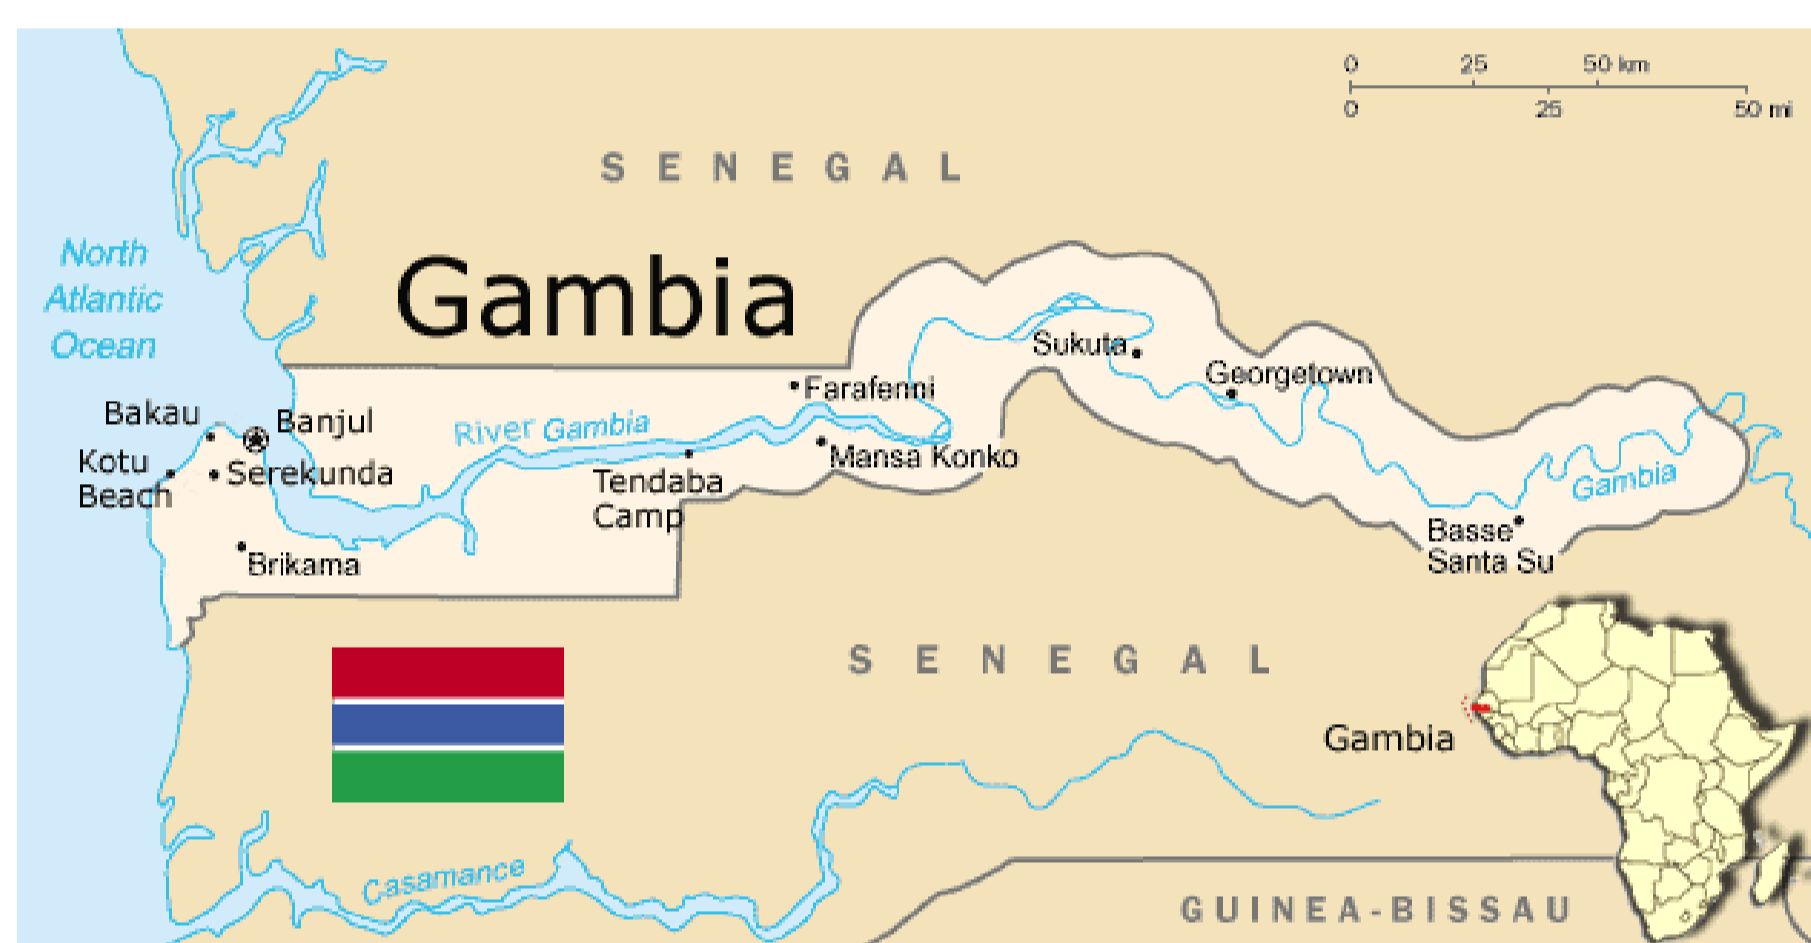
0 25 50 km
0 25 50 mi

SENEGAL

Gambia

North Atlantic Ocean

Bakau
Banjul
Kotu Beach
Serekunda
Brikama
River Gambia
Tendaba Camp
Farafenni
Mansa Konko
Sukuta
Georgetown
Gambia
Basse Santa Su

SENEGAL

Gambia

Casamance

GUINEA-BISSAU